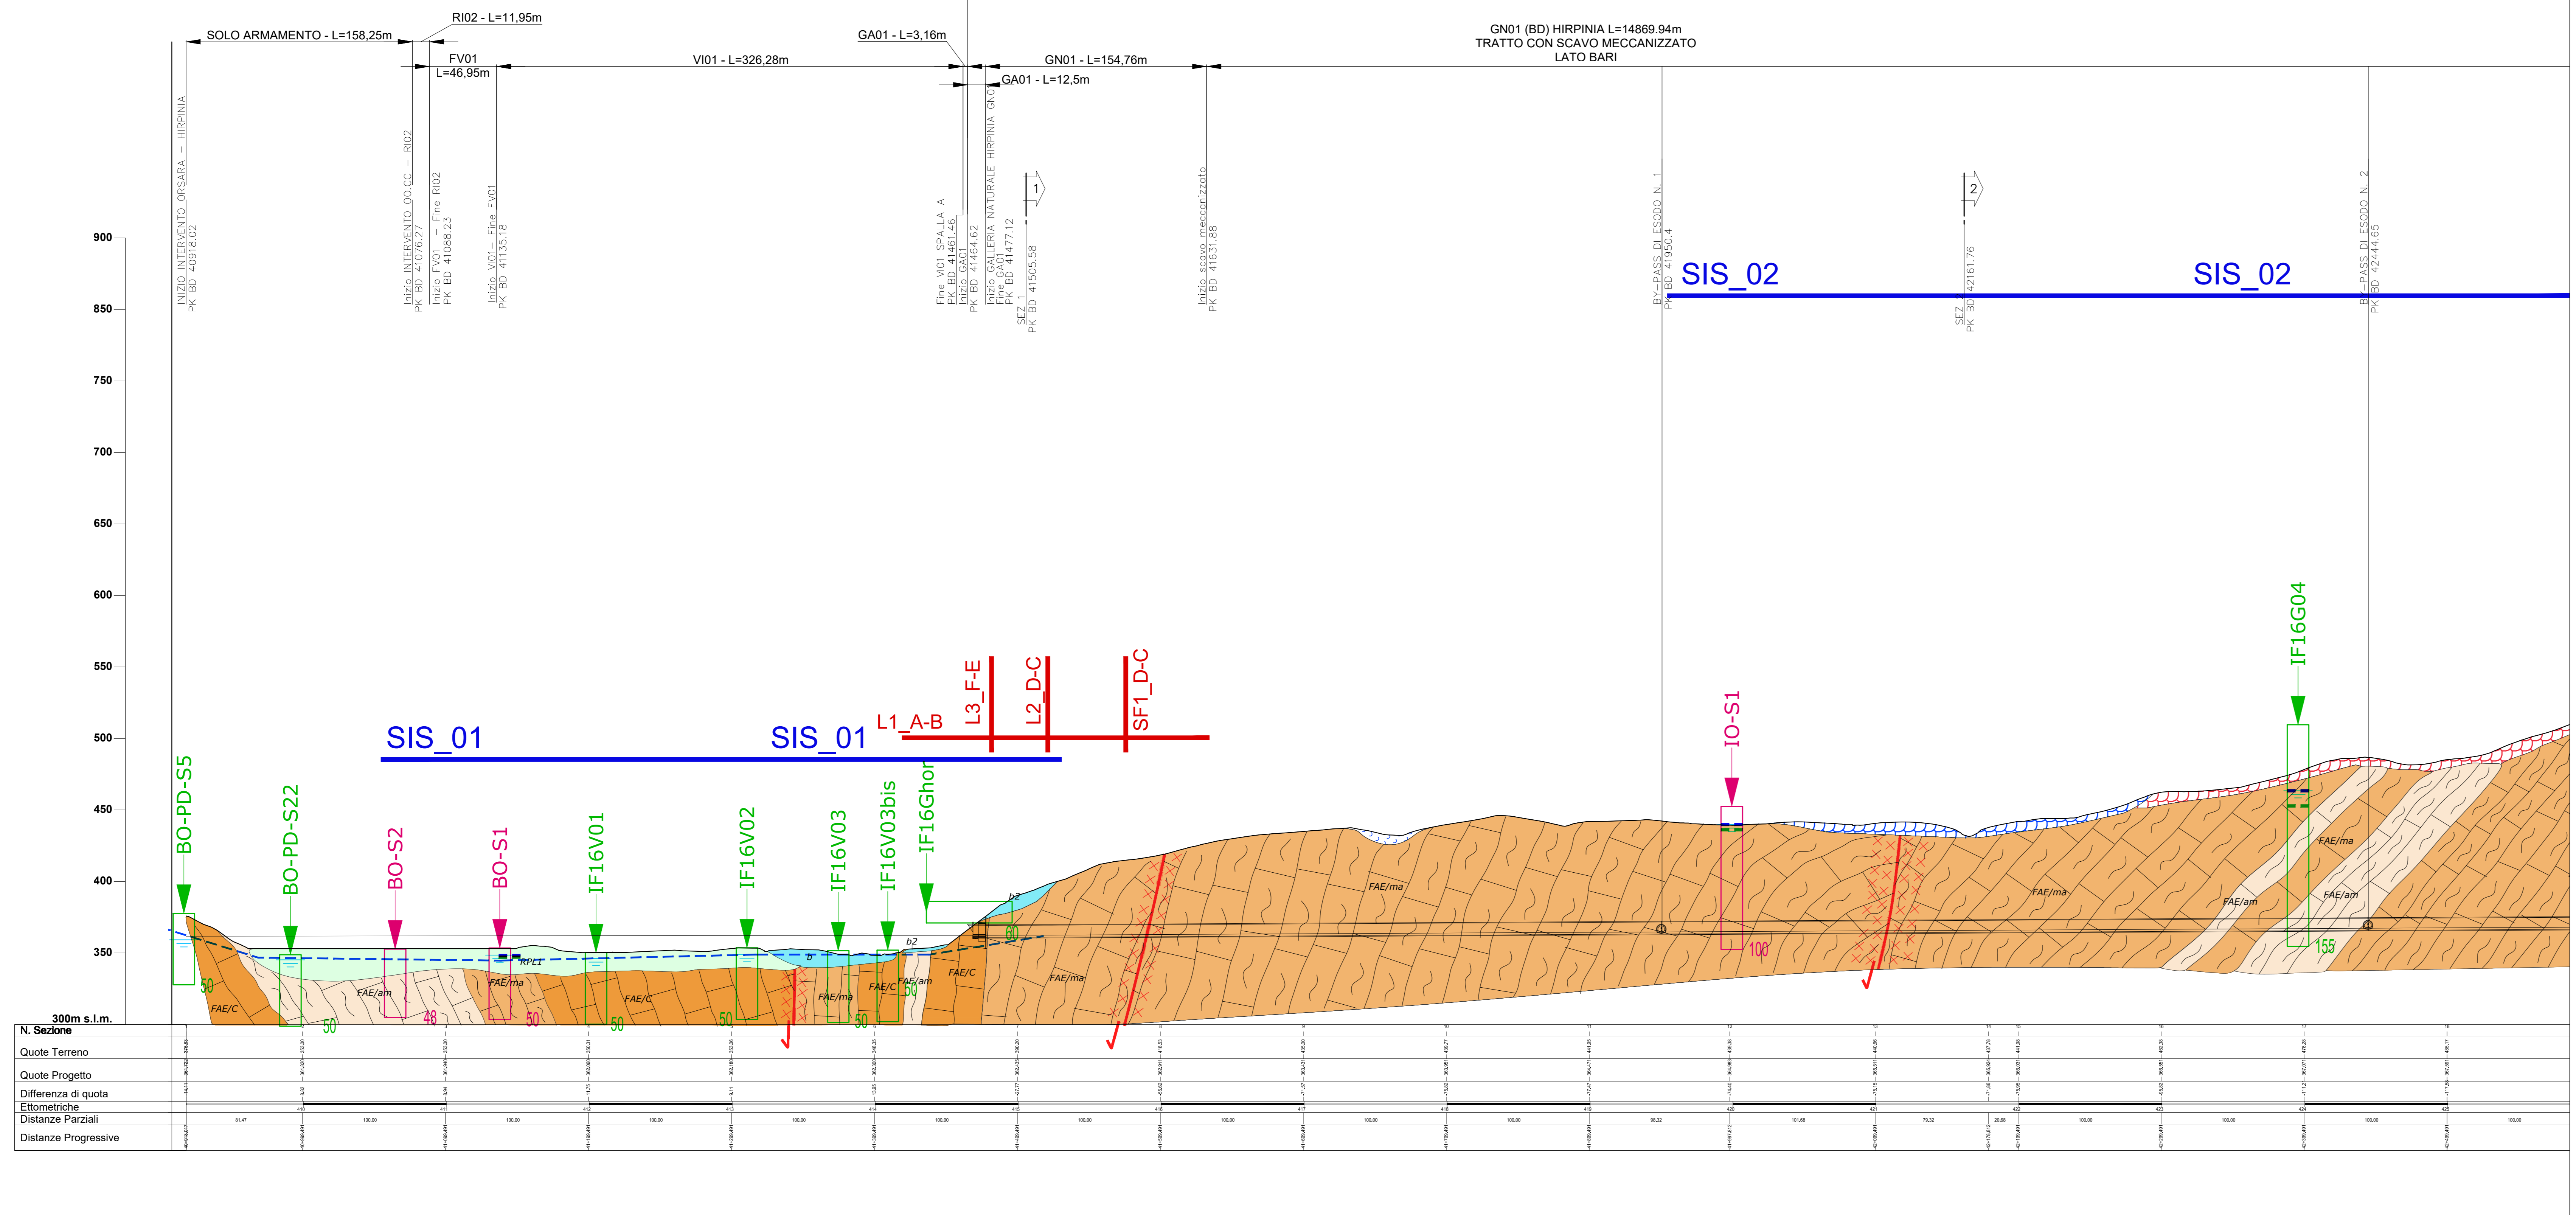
SOLO ARMAMENTO - L=158,25m
RI02 - L=11,95m
GA01 - L=3,16m
GN01 (BD) HIRPINIA L=14869.94m
TRATTO CON SCAVO MECCANIZZATO
LATO BARI
FV01
L=46,95m
VI01 - L=326,28m
GN01 - L=154,76m
GA01 - L=12,5m

INIZIO INTERVENTO ORSARA – HIRPINIA
PK BD 40918.02
Inizio INTERVENTO OO.CC – RI02
PK BD 41076.27
Inizio FV01 – Fine RI02
PK BD 41088.23
Inizio VI01– Fine FV01
PK BD 41135.18
Fine VI01 SPALLA A
PK BD 41461.46
Inizio GA01
PK BD 41464.62
Inizio GALLERIA NATURALE HIRPINIA GN01
Fine GA01
PK BD 41477.12
SEZ. 1
PK BD 41505.58
Inizio scavo meccanizzato
PK BD 41631.88
BY-PASS DI ESODO N. 1
PK BD 41950.4
SEZ. 2
PK BD 42161.76
BY-PASS DI ESODO N. 2
PK BD 42444.65
1
2

900
850
800
750
700
650
600
550
500
450
400
350
300m s.l.m.

SIS_02
SIS_02
SIS_01
SIS_01
L1_A-B
L3_F-E
L2_D-C
SF1_D-C
IO-S1
IF16G04
BO-PD-S5
BO-PD-S22
BO-S2
BO-S1
IF16V01
IF16V02
IF16V03
IF16V03bis
IF16Ghor

FAE/C
FAE/am
FAE/ma
FAE/C
FAE/ma
FAE/C
FAE/am
FAE/C
FAE/ma
FAE/ma
FAE/ma
FAE/ma
FAE/am
FAE/am
RPLT
b
b2
b2
50
50
48
50
50
50
50
50
60
100
155

N. Sezione
Quote Terreno
Quote Progetto
Differenza di quota
Ettometriche
Distanze Parziali
Distanze Progressive
410
411
412
413
414
415
416
417
418
419
420
421
422
423
424
425
81,47
100,00
100,00
100,00
100,00
100,00
100,00
100,00
100,00
100,00
98,32
101,68
79,32
20,68
100,00
100,00
100,00
100,00